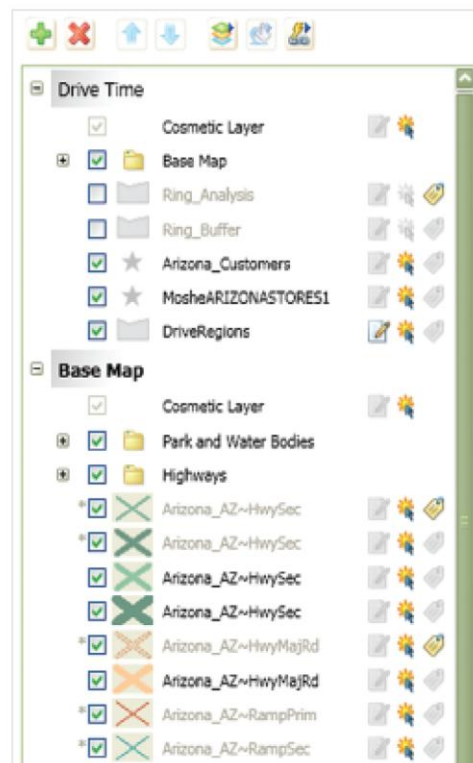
Drive Time

Cosmetic Layer

Base Map

Ring_Analysis

Ring_Buffer

Arizona_Customers

MosheARIZONASTORES1

DriveRegions

Base Map

Cosmetic Layer

Park and Water Bodies

Highways

Arizona_AZ~HwySec

Arizona_AZ~HwySec

Arizona_AZ~HwySec

Arizona_AZ~HwySec

Arizona_AZ~HwyMajRd

Arizona_AZ~HwyMajRd

Arizona_AZ~RampPrim

Arizona_AZ~RampSec